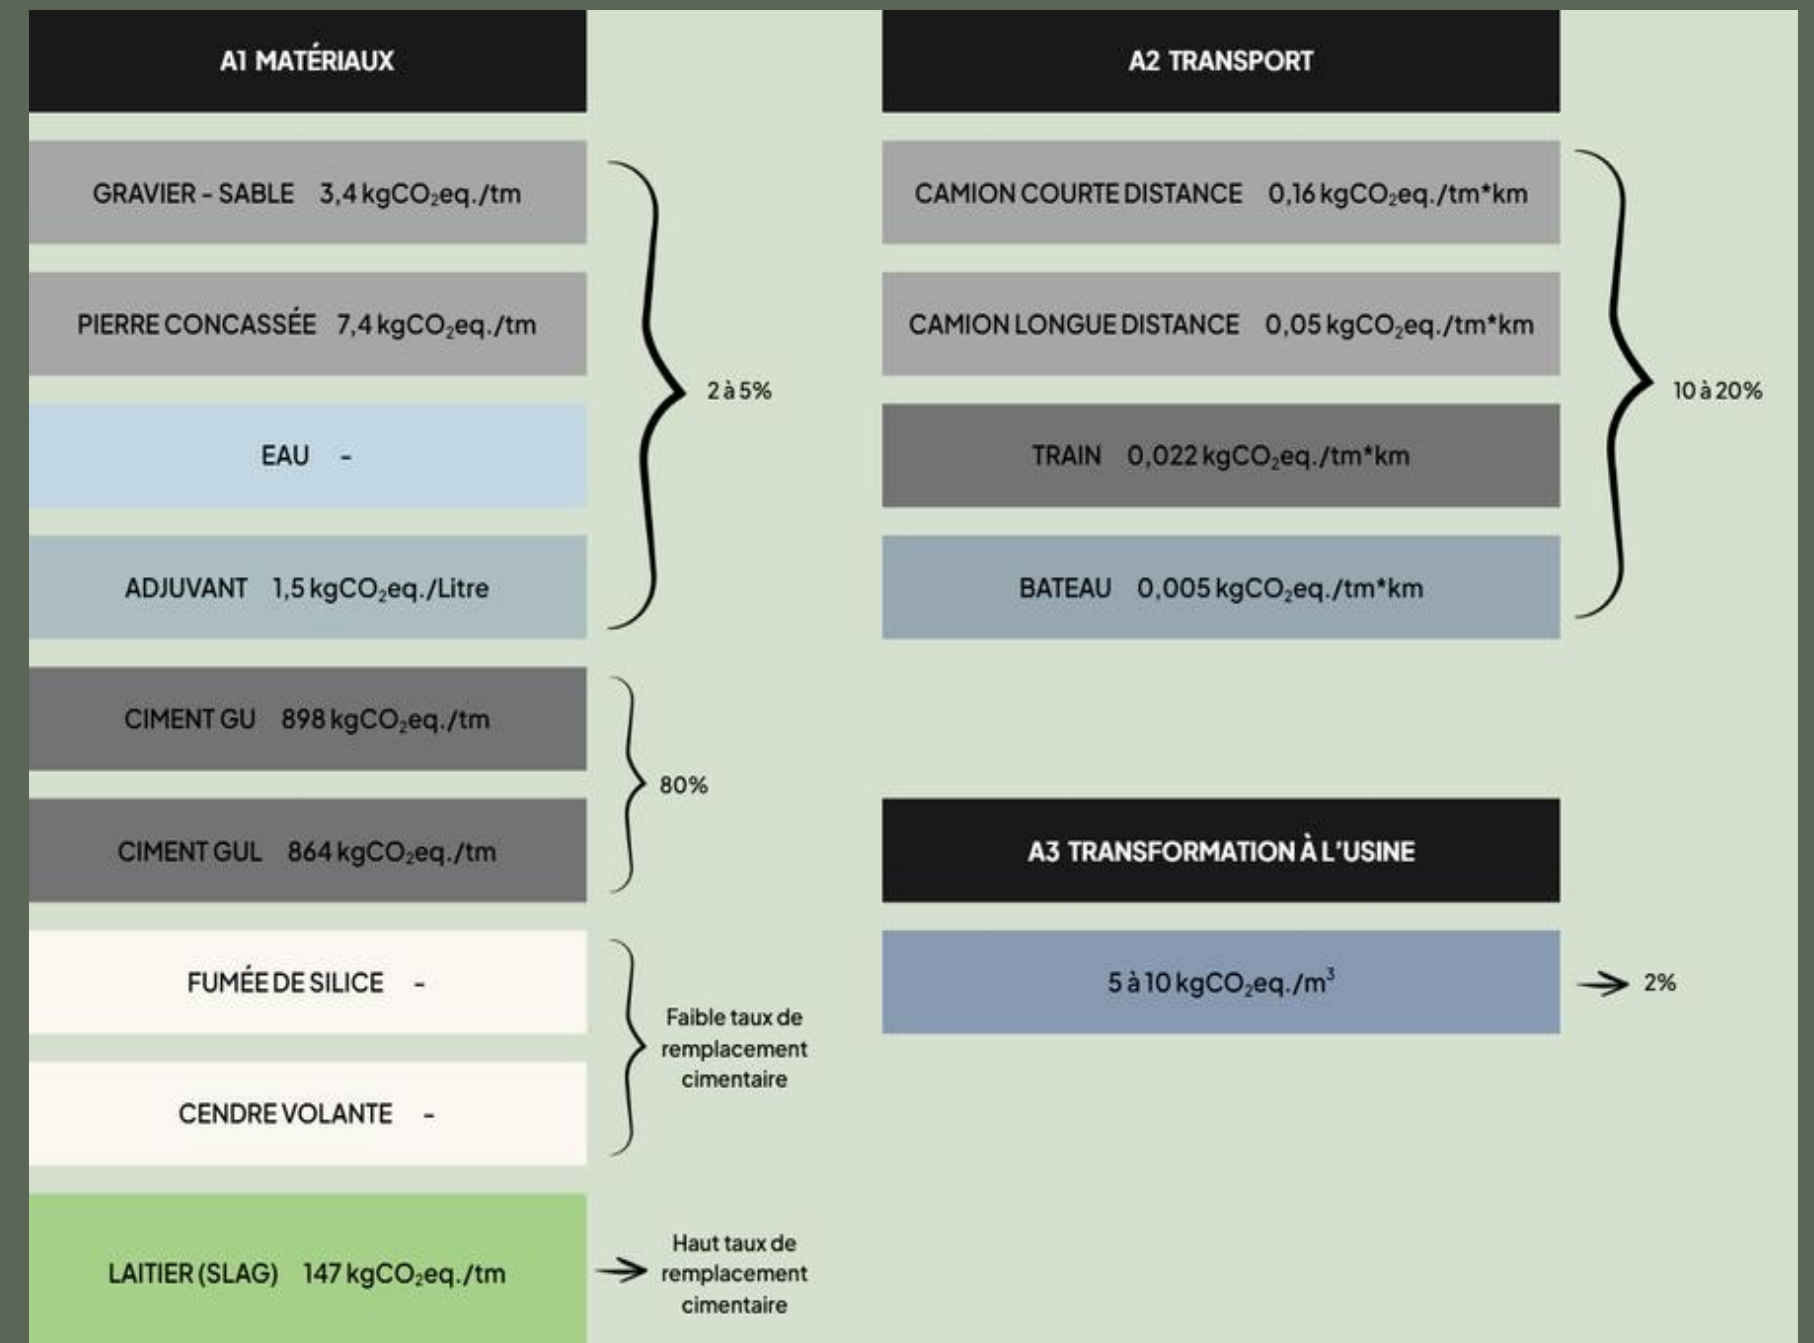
A1 MATÉRIAUX

GRAVIER - SABLE $3,4$ kg$CO_2$eq./tm

PIERRE CONCASSÉE $7,4$ kg$CO_2$eq./tm

EAU -

ADJUVANT $1,5$ kg$CO_2$eq./Litre

2 à 5%

CIMENT GU $898$ kg$CO_2$eq./tm

CIMENT GUL $864$ kg$CO_2$eq./tm

80%

FUMÉE DE SILICE -

CENDRE VOLANTE -

Faible taux de remplacement cimentaire

LAITIER (SLAG) $147$ kg$CO_2$eq./tm

Haut taux de remplacement cimentaire

A2 TRANSPORT

CAMION COURTE DISTANCE $0,16$ kg$CO_2$eq./tm*km

CAMION LONGUE DISTANCE $0,05$ kg$CO_2$eq./tm*km

TRAIN $0,022$ kg$CO_2$eq./tm*km

BATEAU $0,005$ kg$CO_2$eq./tm*km

10 à 20%

A3 TRANSFORMATION À L'USINE

5 à 10 kg$CO_2$eq./$m^3$

2%